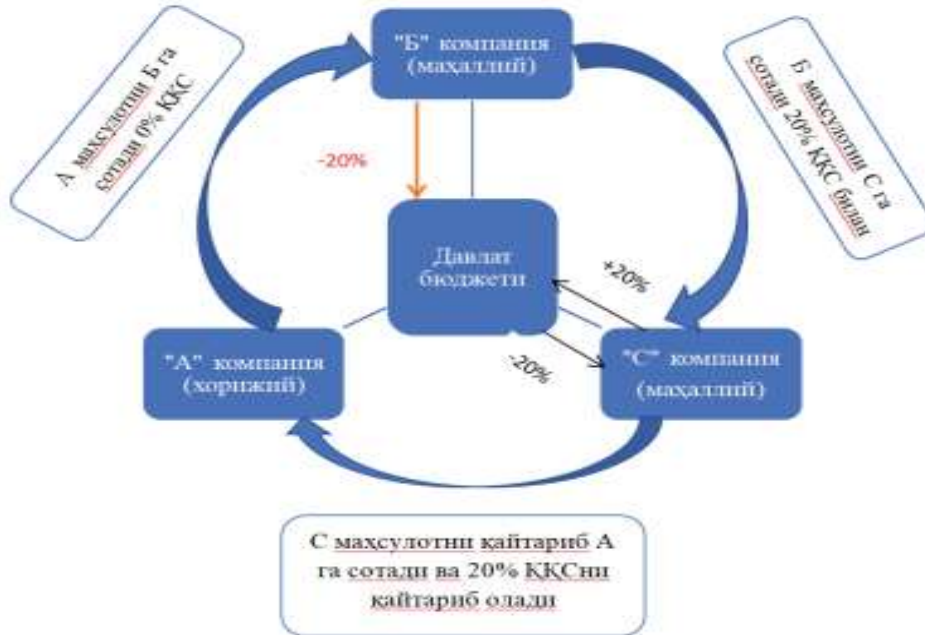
"Б" компания (маҳаллий)

А маҳсулотни Б га сотади 0% ҚҚС

Б маҳсулотни С га сотади 20% ҚҚС билан

-20%

Давлат бюджети

+20%

-20%

"А" компания (хорижий)

"С" компания (маҳаллий)

С маҳсулотни қайтариб А га сотади ва 20% ҚҚСни қайтариб олади